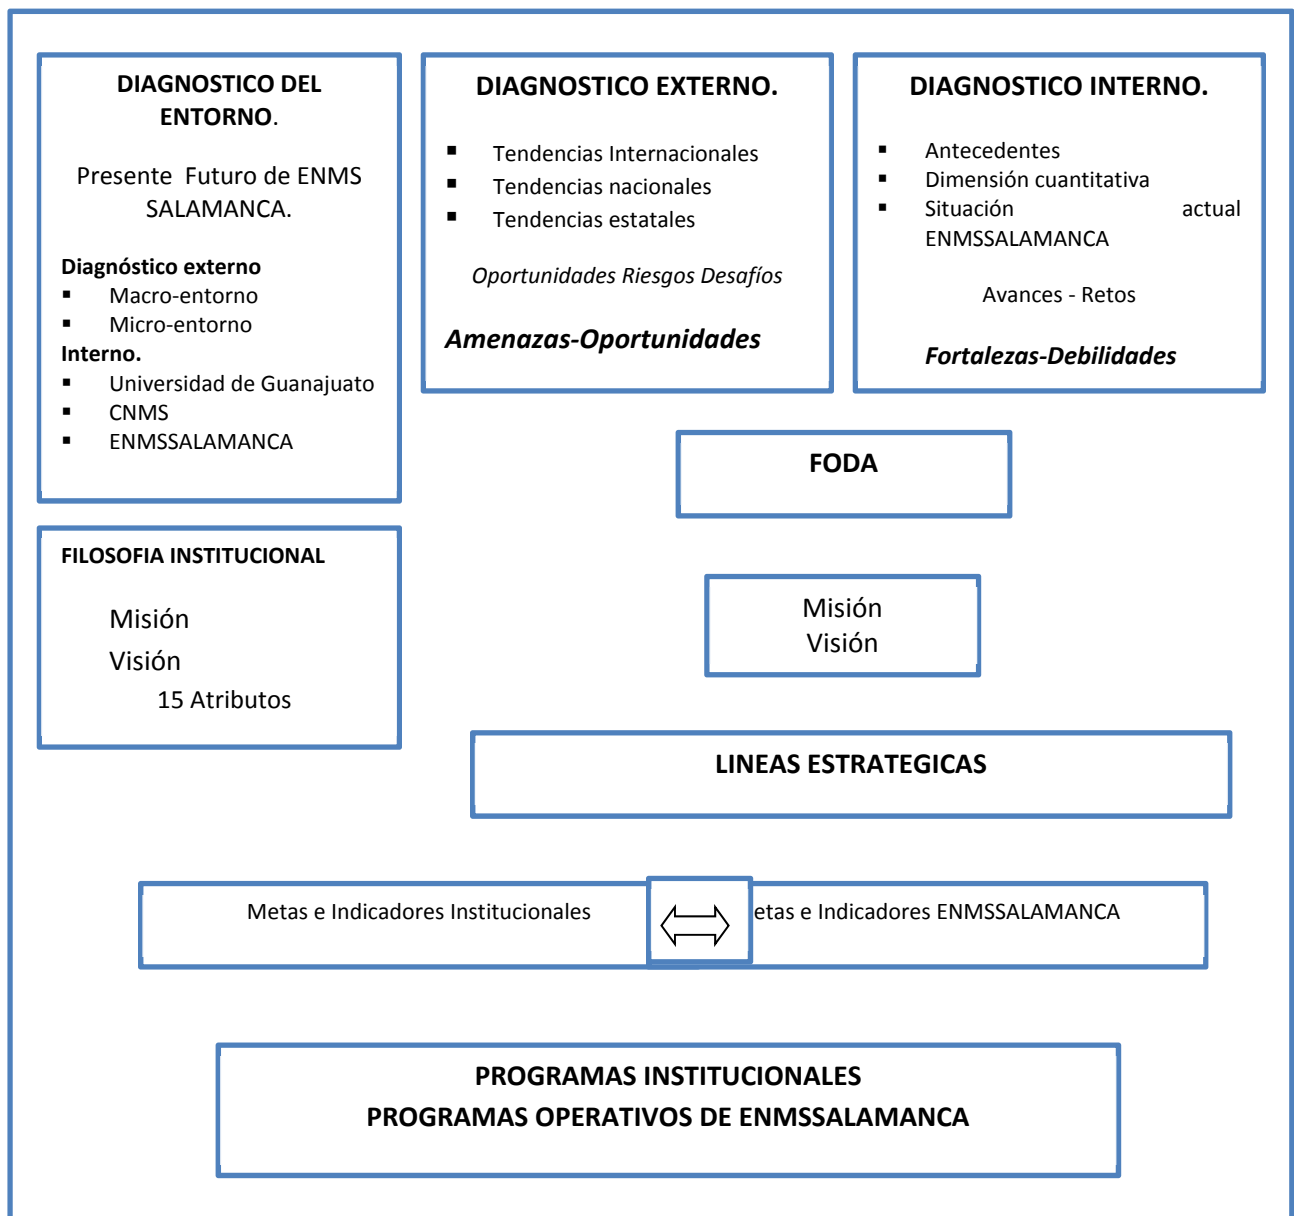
DIAGNOSTICO DEL ENTORNO.

Presente Futuro de ENMS SALAMANCA.

Diagnóstico externo
- Macro-entorno
- Micro-entorno

Interno.
- Universidad de Guanajuato
- CNMS
- ENMSSALAMANCA

DIAGNOSTICO EXTERNO.

- Tendencias Internacionales
- Tendencias nacionales
- Tendencias estatales

Oportunidades Riesgos Desafíos

Amenazas-Oportunidades

DIAGNOSTICO INTERNO.

- Antecedentes
- Dimensión cuantitativa
- Situación actual ENMSSALAMANCA

Avances - Retos

Fortalezas-Debilidades

FODA

FILOSOFIA INSTITUCIONAL

Misión
Visión
15 Atributos

Misión
Visión

LINEAS ESTRATEGICAS

Metas e Indicadores Institucionales

etas e Indicadores ENMSSALAMANCA

PROGRAMAS INSTITUCIONALES
PROGRAMAS OPERATIVOS DE ENMSSALAMANCA